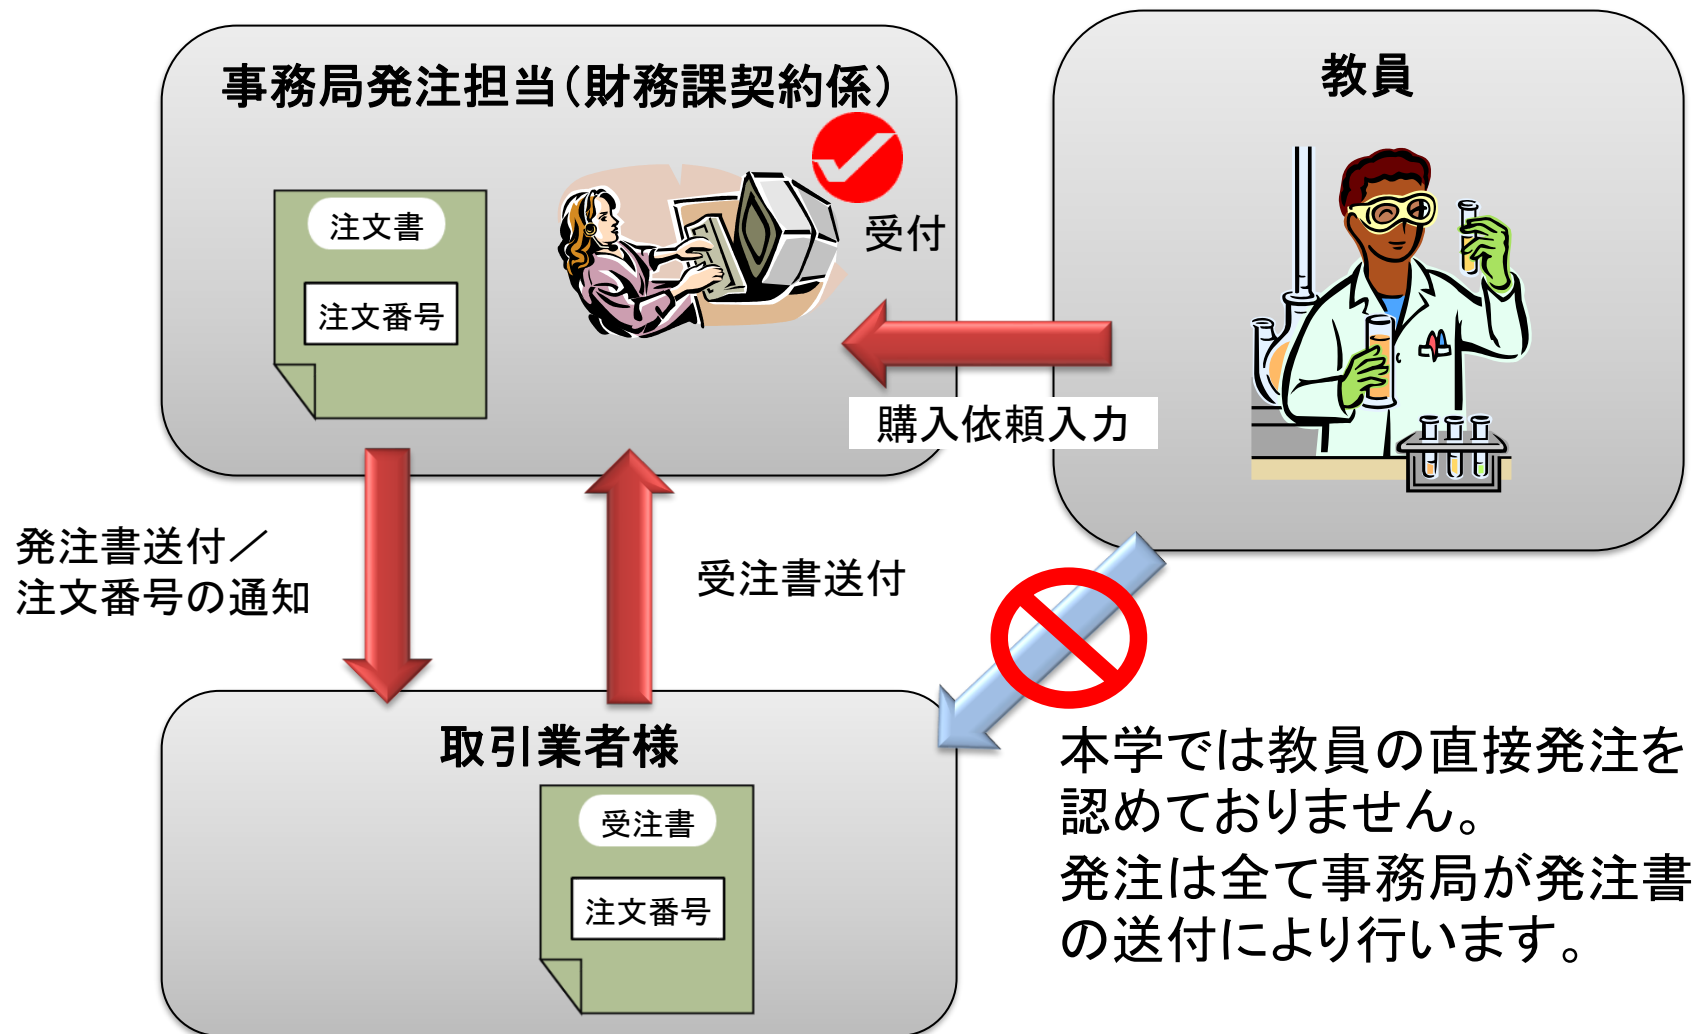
事務局発注担当(財務課契約係)

注文書

注文番号

受付

教員

購入依頼入力

発注書送付／
注文番号の通知

受注書送付

取引業者様

受注書

注文番号

本学では教員の直接発注を認めておりません。
発注は全て事務局が発注書の送付により行います。